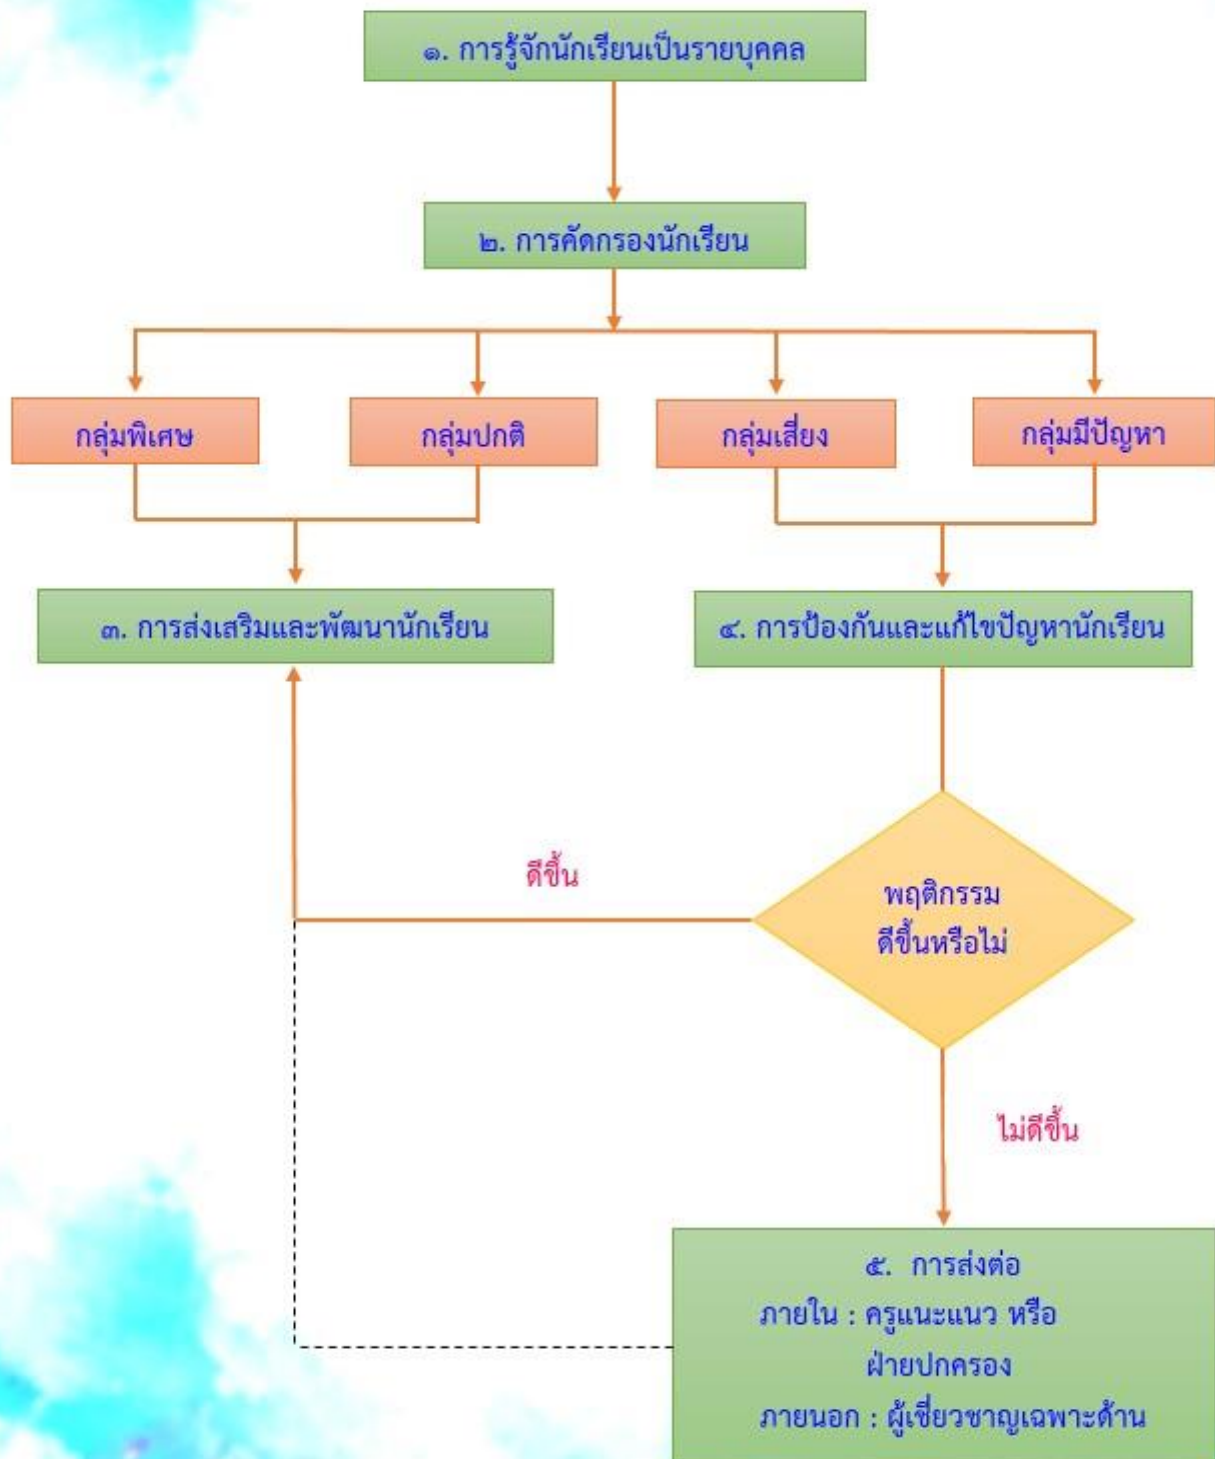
๑. การรู้จักนักเรียนเป็นรายบุคคล

๒. การคัดกรองนักเรียน

กลุ่มพิเศษ

กลุ่มปกติ

กลุ่มเสี่ยง

กลุ่มมีปัญหา

๓. การส่งเสริมและพัฒนานักเรียน

๔. การป้องกันและแก้ไขปัญหานักเรียน

ดีขึ้น

พฤติกรรม ดีขึ้นหรือไม่

ไม่ดีขึ้น

๕. การส่งต่อ
ภายใน : ครูแนะแนว หรือ ฝ่ายปกครอง
ภายนอก : ผู้เชี่ยวชาญเฉพาะด้าน